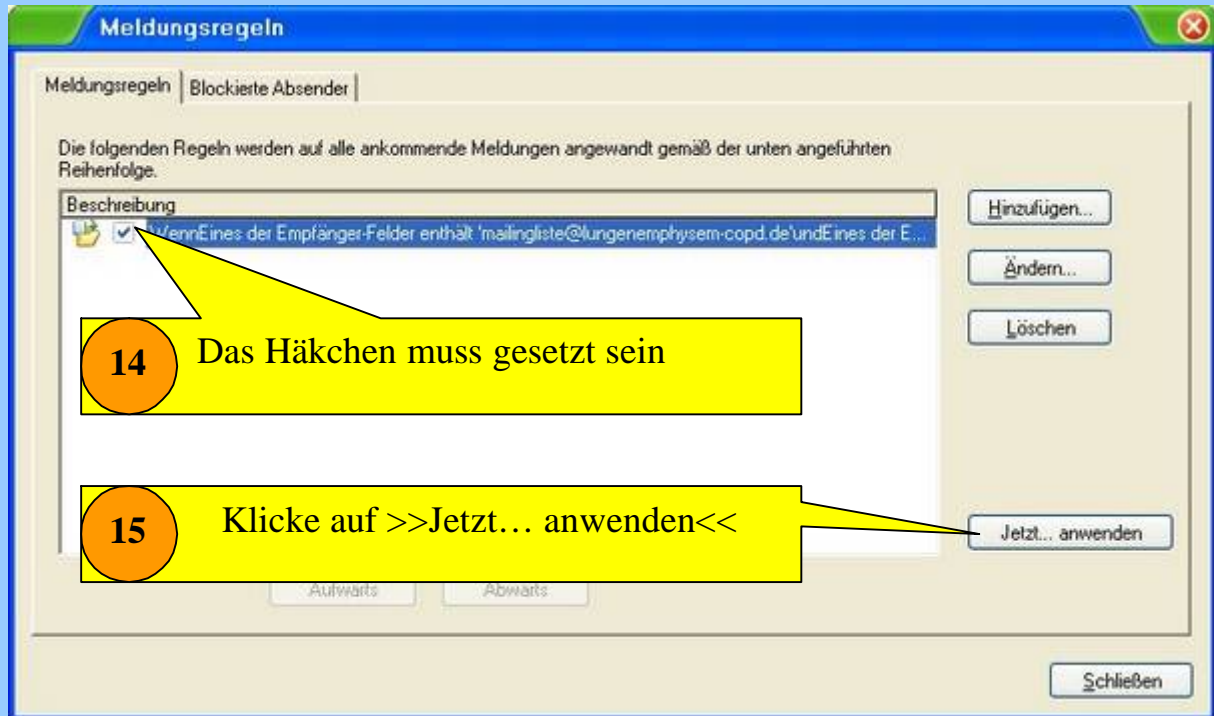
Meldungsregeln

Meldungsregeln | Blockierte Absender

Die folgenden Regeln werden auf alle ankommende Meldungen angewandt gemäß der unten angeführten Reihenfolge.

Beschreibung

WennEines der Empfänger-Felder enthält 'mailingliste@lungenemphysem-copd.de'undEines der E...

Hinzufügen...

Ändern...

Löschen

14 Das Häkchen muss gesetzt sein

15 Klicke auf >>Jetzt… anwenden<<

Jetzt... anwenden

Aufwärts

Abwärts

Schließen